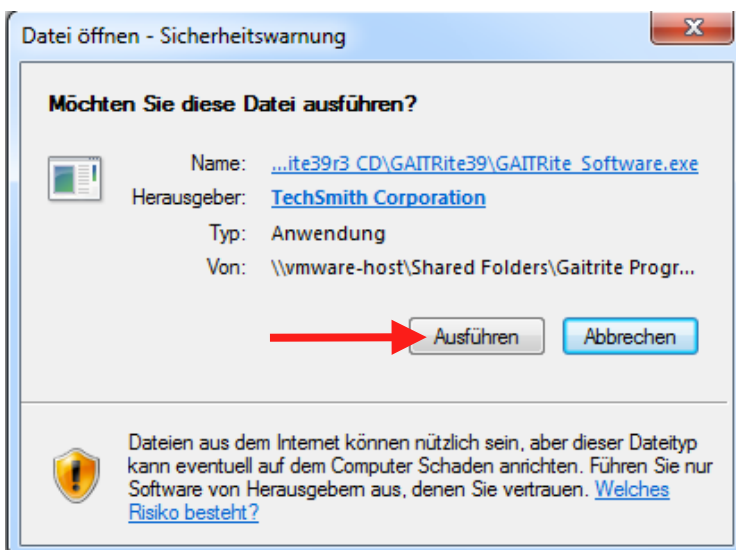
Datei öffnen - Sicherheitswarnung

Möchten Sie diese Datei ausführen?

Name: ...ite39r3 CD\GAITRite39\GAITRite Software.exe
Herausgeber: TechSmith Corporation
Typ: Anwendung
Von: \\vmware-host\Shared Folders\Gaitrite Progr...

Ausführen Abbrechen

Dateien aus dem Internet können nützlich sein, aber dieser Dateityp kann eventuell auf dem Computer Schaden anrichten. Führen Sie nur Software von Herausgebern aus, denen Sie vertrauen. Welches Risiko besteht?